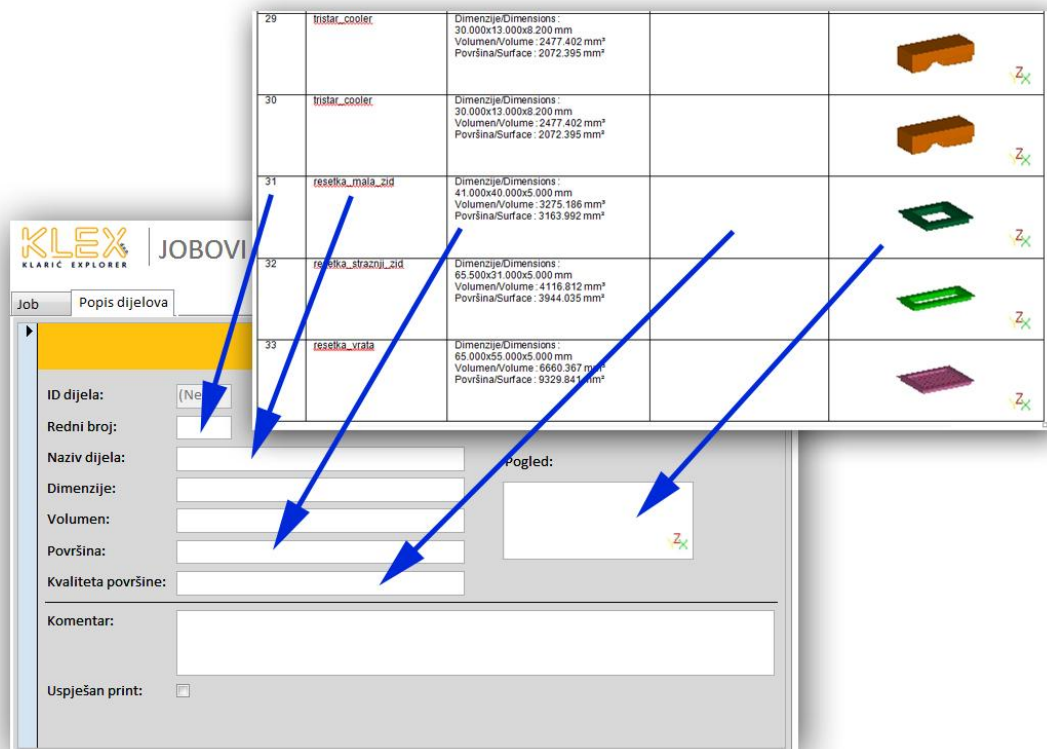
| 29 | tristar_cooler | Dimenzije/Dimensions : 30.000x13.000x8.200 mm Volumen/Volume : 2477.402 mm³ Površina/Surface : 2072.395 mm² | | Z X |
|---|---|---|---|---|
| 30 | tristar_cooler | Dimenzije/Dimensions : 30.000x13.000x8.200 mm Volumen/Volume : 2477.402 mm³ Površina/Surface : 2072.395 mm² | | Z X |
| 31 | resetka_mala_zid | Dimenzije/Dimensions : 41.000x40.000x5.000 mm Volumen/Volume : 3275.186 mm³ Površina/Surface : 3163.992 mm² | | Z X |
| 32 | resetka_straznji_zid | Dimenzije/Dimensions : 65.500x31.000x5.000 mm Volumen/Volume : 4116.812 mm³ Površina/Surface : 3944.035 mm² | | Z X |
| 33 | resetka_vrata | Dimenzije/Dimensions : 65.000x55.000x5.000 mm Volumen/Volume : 6660.367 mm³ Površina/Surface : 9329.841 mm² | | Z X |

KLEX KLARIĆ EXPLORER JOBOVI

Job Popis dijelova

ID dijela: (Ne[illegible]

Redni broj:

Naziv dijela:

Dimenzije:

Volumen:

Površina:

Kvaliteta površine:

Pogled:

Z X

Komentar:

Uspješan print: